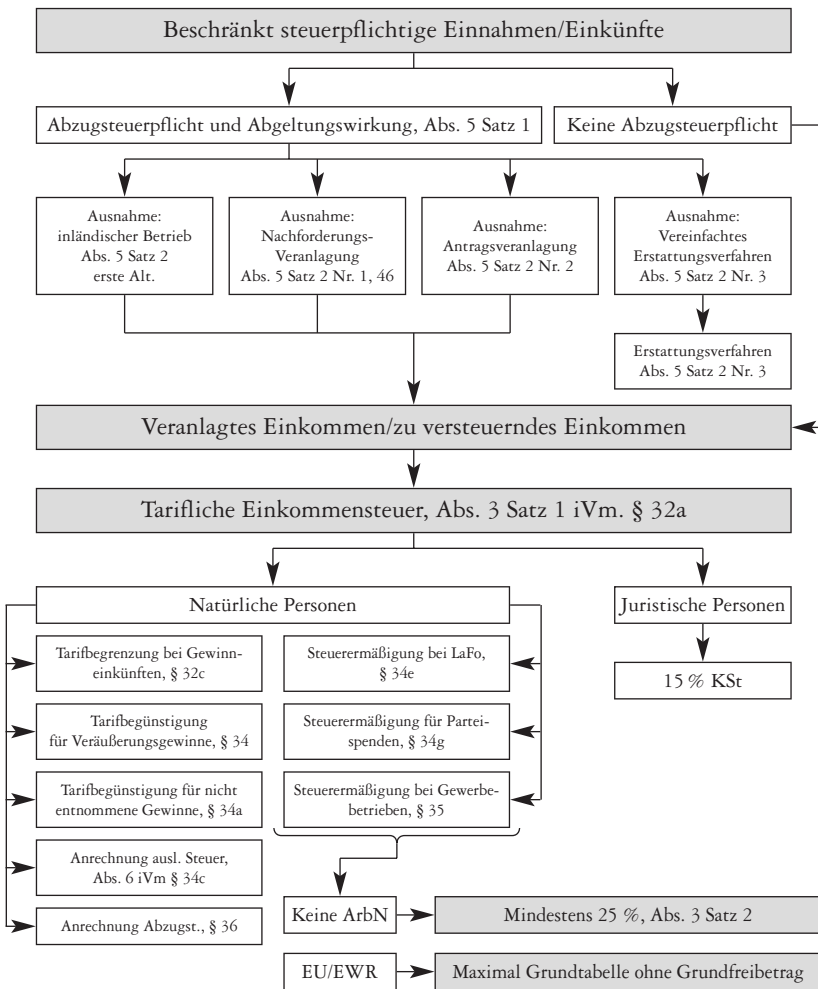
Beschränkt steuerpflichtige Einnahmen/Einkünfte

Abzugsteuerpflicht und Abgeltungswirkung, Abs. 5 Satz 1

Keine Abzugsteuerpflicht

Ausnahme: inländischer Betrieb Abs. 5 Satz 2 erste Alt.

Ausnahme: Nachforderungs-Veranlagung Abs. 5 Satz 2 Nr. 1, 46

Ausnahme: Antragsveranlagung Abs. 5 Satz 2 Nr. 2

Ausnahme: Vereinfachtes Erstattungsverfahren Abs. 5 Satz 2 Nr. 3

Erstattungsverfahren Abs. 5 Satz 2 Nr. 3

Veranlagtes Einkommen/zu versteuerndes Einkommen

Tarifliche Einkommensteuer, Abs. 3 Satz 1 iVm. § 32a

Natürliche Personen

Juristische Personen

Tarifbegrenzung bei Gewinneinkünften, § 32c

Steuerermäßigung bei LaFo, § 34e

15 % KSt

Tarifbegünstigung für Veräußerungsgewinne, § 34

Steuerermäßigung für Parteispenden, § 34g

Tarifbegünstigung für nicht entnommene Gewinne, § 34a

Steuerermäßigung bei Gewerbebetrieben, § 35

Anrechnung ausl. Steuer, Abs. 6 iVm § 34c

Anrechnung Abzugst., § 36

Keine ArbN

Mindestens 25 %, Abs. 3 Satz 2

EU/EWR

Maximal Grundtabelle ohne Grundfreibetrag